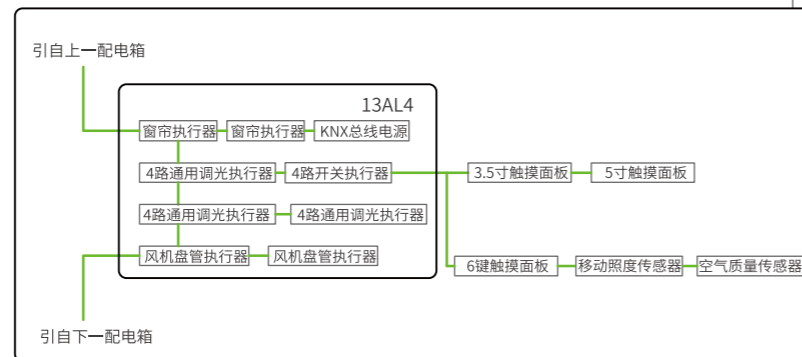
引自上一配电箱

13AL4

窗帘执行器
窗帘执行器
KNX总线电源
4路通用调光执行器
4路开关执行器
3.5寸触摸面板
5寸触摸面板
4路通用调光执行器
4路通用调光执行器
风机盘管执行器
风机盘管执行器
6键触摸面板
移动照度传感器
空气质量传感器

引自下一配电箱